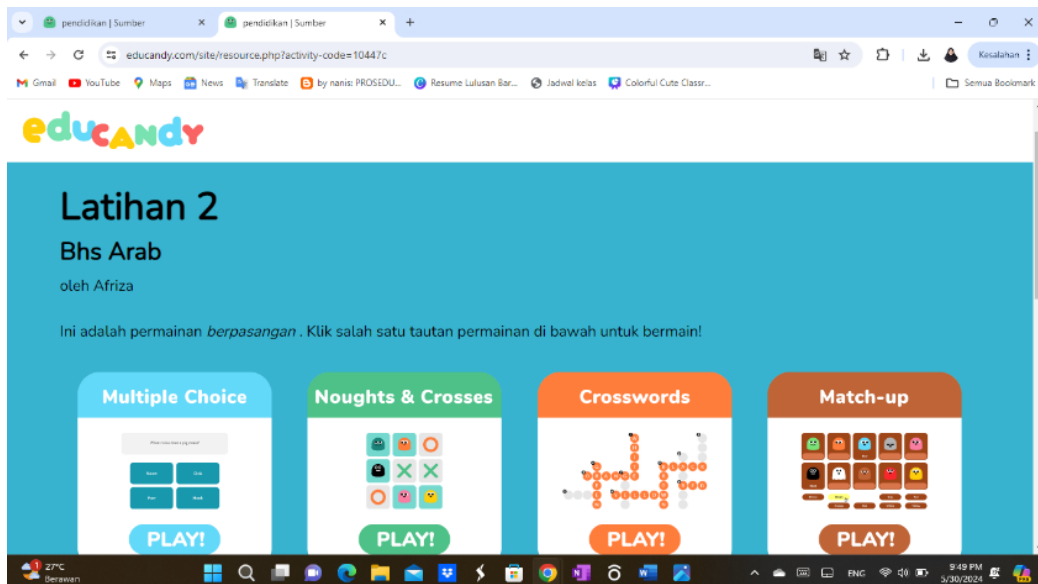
pendidikan | Sumber ×
pendidikan | Sumber ×
+

educandy.com/site/resource.php?activity-code=10447c

Kesalahan

Gmail YouTube Maps News Translate by nanis: PROSEDU... Resume Lulusan Bar... Jadwal kelas Colorful Cute Classr... Semua Bookmark

educandy

Latihan 2

Bhs Arab

oleh Afriza

Ini adalah permainan *berpasangan* . Klik salah satu tautan permainan di bawah untuk bermain!

Multiple Choice

PLAY!

Noughts & Crosses

PLAY!

Crosswords

PLAY!

Match-up

PLAY!

27°C
Berawan

ENG

9:49 PM
5/30/2024